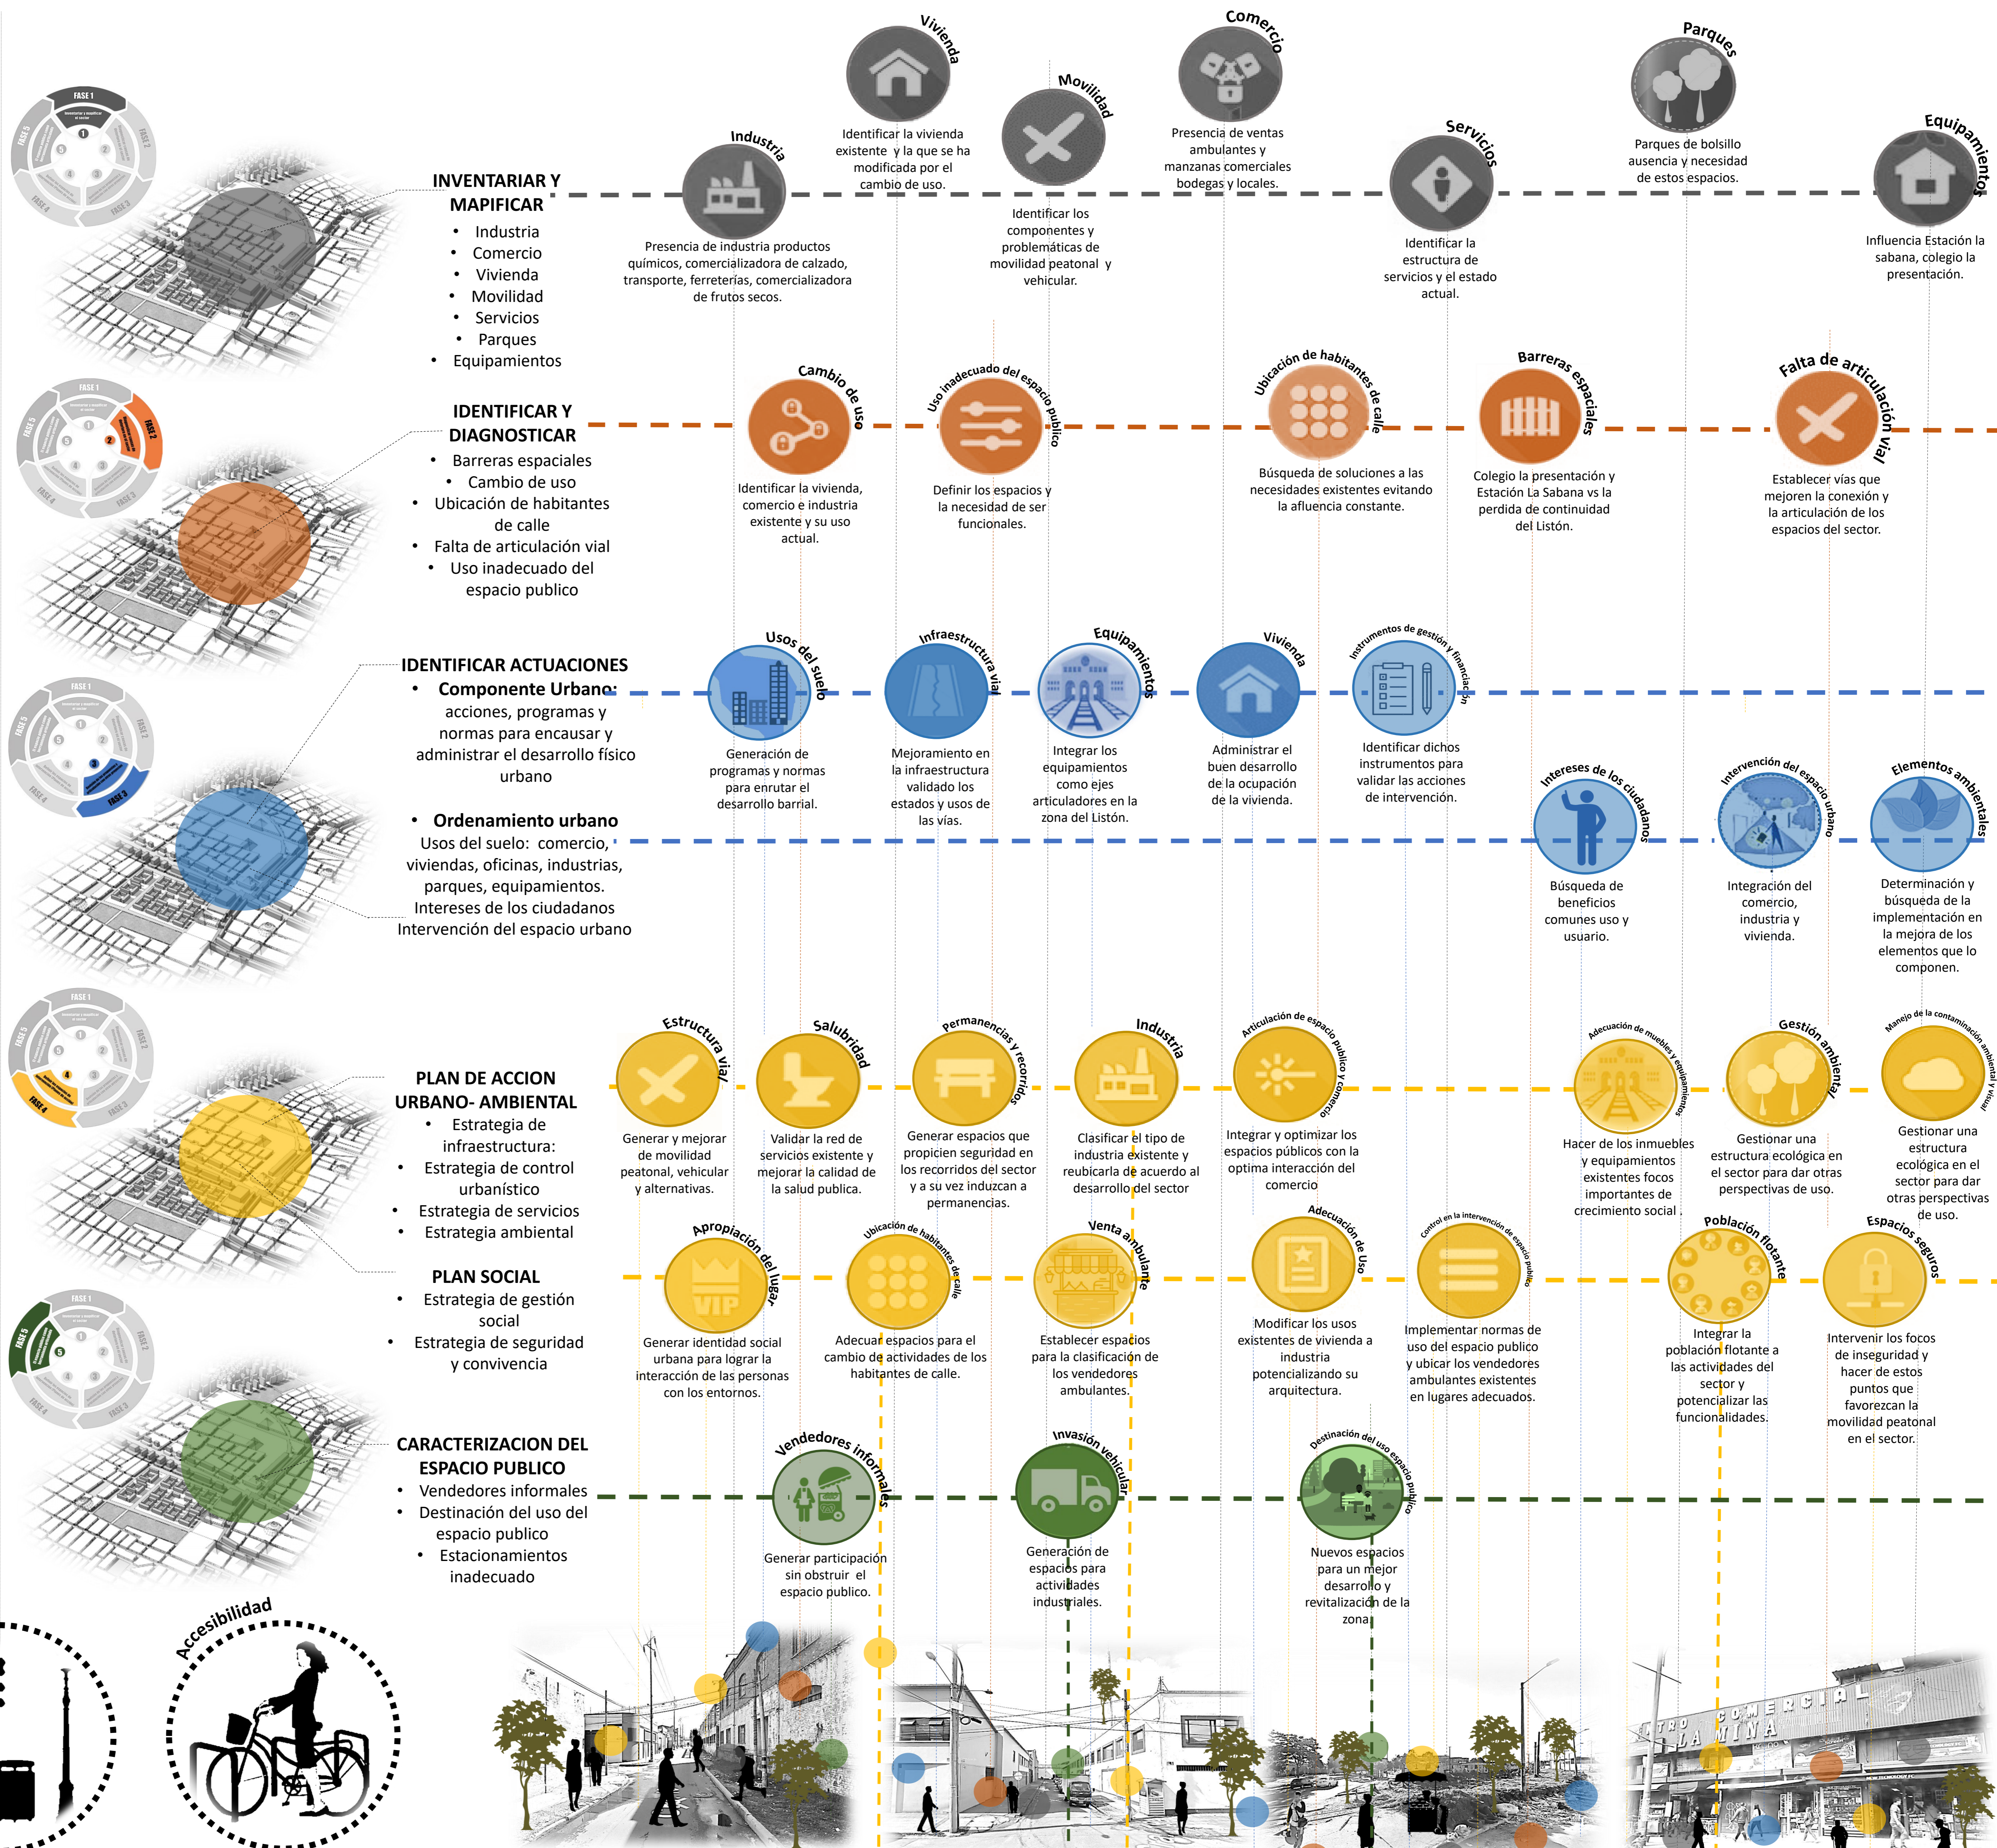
FASE 1
FASE 2
FASE 3
FASE 4
FASE 5

INVENTARIAR Y MAPIFICAR
• Industria
• Comercio
• Vivienda
• Movilidad
• Servicios
• Parques
• Equipamientos

Industria
Presencia de industria productos químicos, comercializadora de calzado, transporte, ferreterías, comercializadora de frutos secos.

Vivienda
Identificar la vivienda existente y la que se ha modificada por el cambio de uso.

Movilidad
Identificar los componentes y problemáticas de movilidad peatonal y vehicular.

Comercio
Presencia de ventas ambulantes y manzanas comerciales bodegas y locales.

Servicios
Identificar la estructura de servicios y el estado actual.

Parques
Parques de bolsillo ausencia y necesidad de estos espacios.

Equipamientos
Influencia Estación la sabana, colegio la presentación.

IDENTIFICAR Y DIAGNOSTICAR
• Barreras espaciales
• Cambio de uso
• Ubicación de habitantes de calle
• Falta de articulación vial
• Uso inadecuado del espacio publico

Cambio de uso
Identificar la vivienda, comercio e industria existente y su uso actual.

Uso inadecuado del espacio publico
Definir los espacios y la necesidad de ser funcionales.

Ubicación de habitantes de calle
Búsqueda de soluciones a las necesidades existentes evitando la afluencia constante.

Barreras espaciales
Colegio la presentación y Estación La Sabana vs la perdida de continuidad del Listón.

Falta de articulación vial
Establecer vías que mejoren la conexión y la articulación de los espacios del sector.

IDENTIFICAR ACTUACIONES
• Componente Urbano: acciones, programas y normas para encausar y administrar el desarrollo físico urbano
• Ordenamiento urbano
Usos del suelo: comercio, viviendas, oficinas, industrias, parques, equipamientos.
Intereses de los ciudadanos
Intervención del espacio urbano

Usos del suelo
Generación de programas y normas para enrutar el desarrollo barrial.

Infraestructura vial
Mejoramiento en la infraestructura validado los estados y usos de las vías.

Equipamientos
Integrar los equipamientos como ejes articuladores en la zona del Listón.

Vivienda
Administrar el buen desarrollo de la ocupación de la vivienda.

Instrumentos de gestión y financiación
Identificar dichos instrumentos para validar las acciones de intervención.

Intereses de los ciudadanos
Búsqueda de beneficios comunes uso y usuario.

Intervención del espacio urbano
Integración del comercio, industria y vivienda.

Elementos ambientales
Determinación y búsqueda de la implementación en la mejora de los elementos que lo componen.

PLAN DE ACCION URBANO- AMBIENTAL
• Estrategia de infraestructura:
• Estrategia de control urbanístico
• Estrategia de servicios
• Estrategia ambiental

PLAN SOCIAL
• Estrategia de gestión social
• Estrategia de seguridad y convivencia

Estructura vial
Generar y mejorar de movilidad peatonal, vehicular y alternativas.

Salubridad
Validar la red de servicios existente y mejorar la calidad de la salud publica.

Permanencias y recorridos
Generar espacios que propicien seguridad en los recorridos del sector y a su vez induzcan a permanencias.

Industria
Clasificar el tipo de industria existente y reubicarla de acuerdo al desarrollo del sector

Articulación de espacio publico y comercio
Integrar y optimizar los espacios públicos con la optima interacción del comercio

Adecuación de muebles y equipamientos
Hacer de los inmuebles y equipamientos existentes focos importantes de crecimiento social .

Gestión ambiental
Gestionar una estructura ecológica en el sector para dar otras perspectivas de uso.

Manejo de la contaminación ambiental y visual
Gestionar una estructura ecológica en el sector para dar otras perspectivas de uso.

Apropiación del lugar
Generar identidad social urbana para lograr la interacción de las personas con los entornos.

Ubicación de habitantes de calle
Adecuar espacios para el cambio de actividades de los habitantes de calle.

Venta ambulante
Establecer espacios para la clasificación de los vendedores ambulantes.

Adecuación de Uso
Modificar los usos existentes de vivienda a industria potencializando su arquitectura.

Control en la intervención de espacio publico
Implementar normas de uso del espacio publico y ubicar los vendedores ambulantes existentes en lugares adecuados.

Población flotante
Integrar la población flotante a las actividades del sector y potencializar las funcionalidades.

Espacios seguros
Intervenir los focos de inseguridad y hacer de estos puntos que favorezcan la movilidad peatonal en el sector.

CARACTERIZACION DEL ESPACIO PUBLICO
• Vendedores informales
• Destinación del uso del espacio publico
• Estacionamientos inadecuado

Vendedores informales
Generar participación sin obstruir el espacio publico.

Invasión vehicular
Generación de espacios para actividades industriales.

Destinación del uso espacio publico
Nuevos espacios para un mejor desarrollo y revitalización de la zona.

Accesibilidad

COMERCIAL
LA MINA